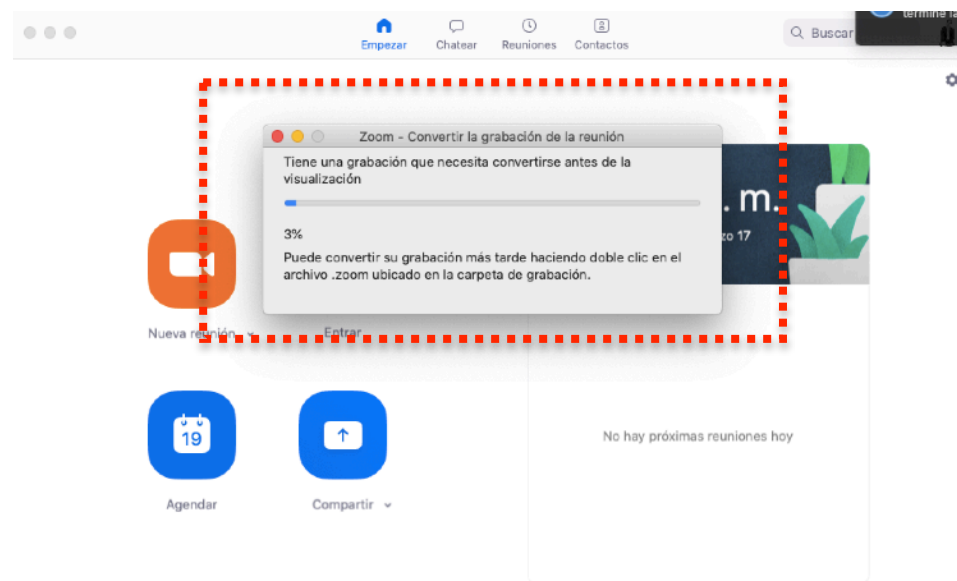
Empezar Chatear Reuniones Contactos

Buscar

termine la

Zoom - Convertir la grabación de la reunión

Tiene una grabación que necesita convertirse antes de la visualización

3%

Puede convertir su grabación más tarde haciendo doble clic en el archivo .zoom ubicado en la carpeta de grabación.

. m.

zo 17

Nueva reunión

Entrar

19

Agendar

Compartir

No hay próximas reuniones hoy